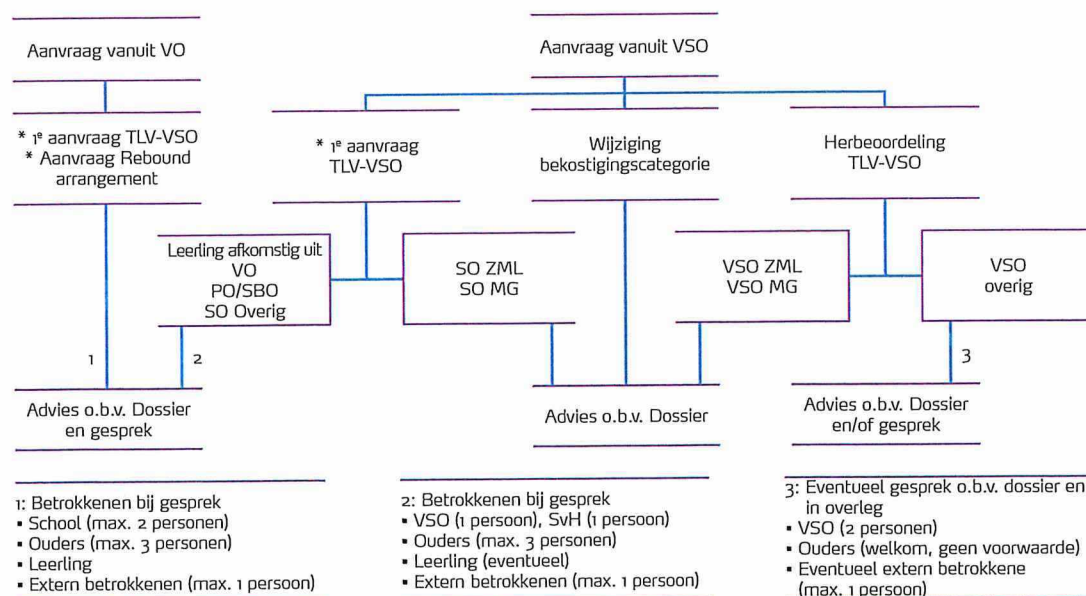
Aanvraag vanuit VO

* 1e aanvraag TLV-VSO
* Aanvraag Rebound arrangement

Aanvraag vanuit VSO

* 1e aanvraag TLV-VSO

Wijziging bekostigingscategorie

Herbeoordeling TLV-VSO

Leerling afkomstig uit
VO
PO/SBO
SO Overig

SO ZML
SO MG

VSO ZML
VSO MG

VSO overig

1

2

3

Advies o.b.v. Dossier en gesprek

Advies o.b.v. Dossier

Advies o.b.v. Dossier en/of gesprek

1: Betrokkenen bij gesprek
• School (max. 2 personen)
• Ouders (max. 3 personen)
• Leerling
• Extern betrokkenen (max. 1 persoon)

2: Betrokkenen bij gesprek
• VSO (1 persoon), SvH (1 persoon)
• Ouders (max. 3 personen)
• Leerling (eventueel)
• Extern betrokkenen (max. 1 persoon)

3: Eventueel gesprek o.b.v. dossier en in overleg
• VSO (2 personen)
• Ouders (welkom, geen voorwaarde)
• Eventueel extern betrokkene (max. 1 persoon)